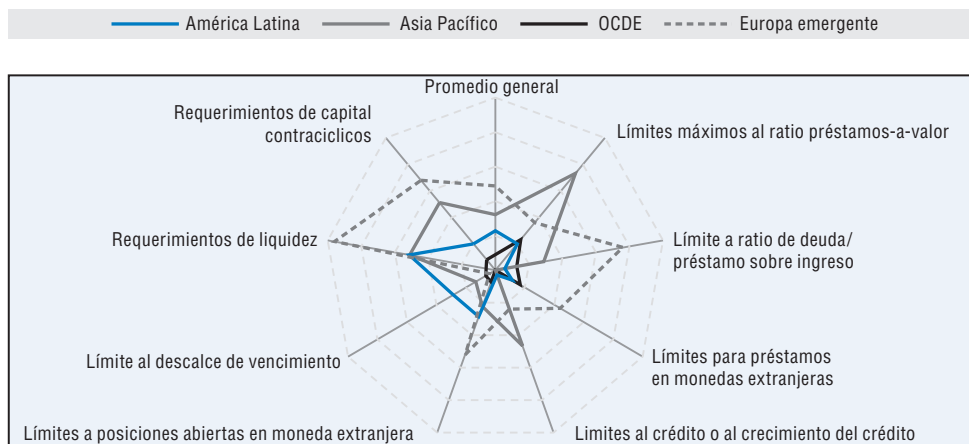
América Latina
Asia Pacífico
OCDE
Europa emergente

Promedio general
Límites máximos al ratio préstamos-a-valor
Límite a ratio de deuda/ préstamo sobre ingreso
Límites para préstamos en monedas extranjeras
Limites al crédito o al crecimiento del crédito
Límites a posiciones abiertas en moneda extranjera
Límite al descalce de vencimiento
Requerimientos de liquidez
Requerimientos de capital contracíclicos